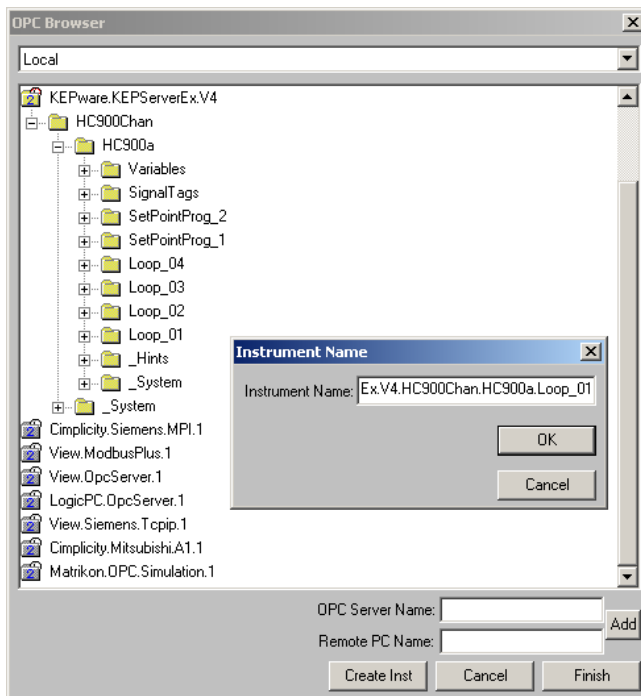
OPC Browser
Local
KEPware.KEPServerEx.V4
HC900Chan
HC900a
Variables
SignalTags
SetPointProg_2
SetPointProg_1
Loop_04
Loop_03
Loop_02
Loop_01
_Hints
_System
_System
Cimplicity.Siemens.MPI.1
View.ModbusPlus.1
View.OpcServer.1
LogicPC.OpcServer.1
View.Siemens.Tcpip.1
Cimplicity.Mitsubishi.A1.1
Matrikon.OPC.Simulation.1

Instrument Name
Instrument Name: Ex.V4.HC900Chan.HC900a.Loop_01
OK
Cancel

OPC Server Name:
Remote PC Name:
Add
Create Inst
Cancel
Finish